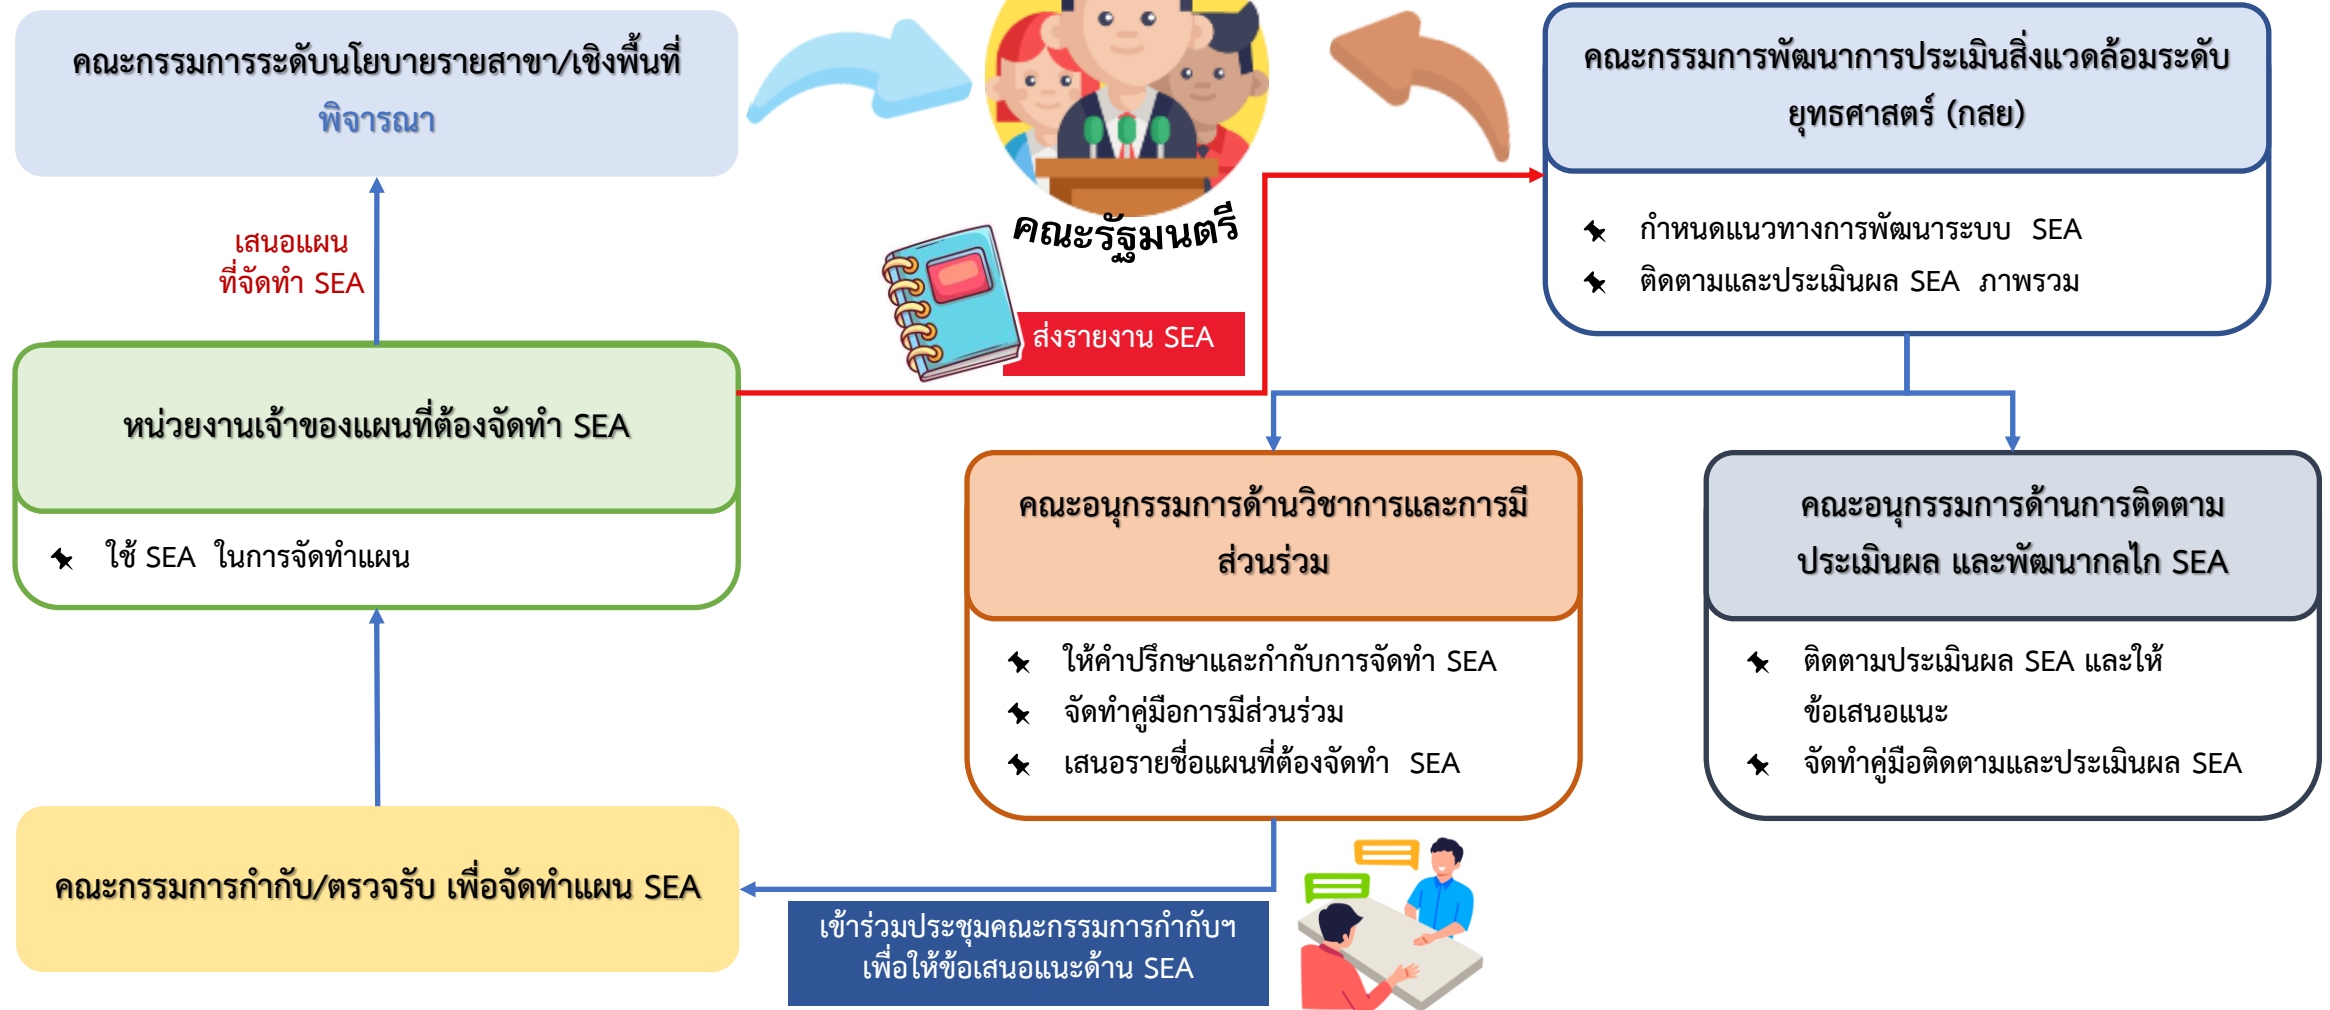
คณะกรรมการระดับนโยบายรายสาขา/เชิงพื้นที่
พิจารณา

คณะรัฐมนตรี

คณะกรรมการพัฒนาการประเมินสิ่งแวดล้อมระดับยุทธศาสตร์ (กสย)

กำหนดแนวทางการพัฒนาระบบ SEA
ติดตามและประเมินผล SEA ภาพรวม

เสนอแผน
ที่จัดทำ SEA

ส่งรายงาน SEA

หน่วยงานเจ้าของแผนที่ต้องจัดทำ SEA

ใช้ SEA ในการจัดทำแผน

คณะอนุกรรมการด้านวิชาการและการมีส่วนร่วม

ให้คำปรึกษาและกำกับการจัดทำ SEA
จัดทำคู่มือการมีส่วนร่วม
เสนอรายชื่อแผนที่ต้องจัดทำ SEA

คณะอนุกรรมการด้านการติดตามประเมินผล และพัฒนากลไก SEA

ติดตามประเมินผล SEA และให้ข้อเสนอแนะ
จัดทำคู่มือติดตามและประเมินผล SEA

คณะกรรมการกำกับ/ตรวจรับ เพื่อจัดทำแผน SEA

เข้าร่วมประชุมคณะกรรมการกำกับฯ
เพื่อให้ข้อเสนอแนะด้าน SEA